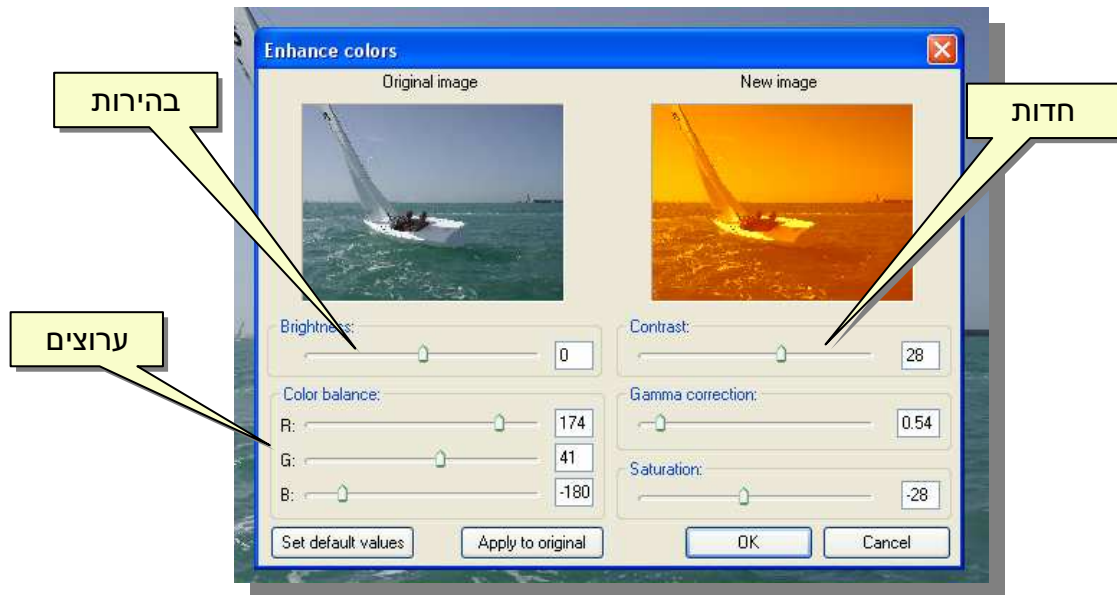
Enhance colors

בהירות

Original image

New image

חדות

ערוצים

Brightness:

0

Contrast:

28

Color balance:

R:

174

G:

41

B:

-180

Gamma correction:

0.54

Saturation:

-28

Set default values

Apply to original

OK

Cancel